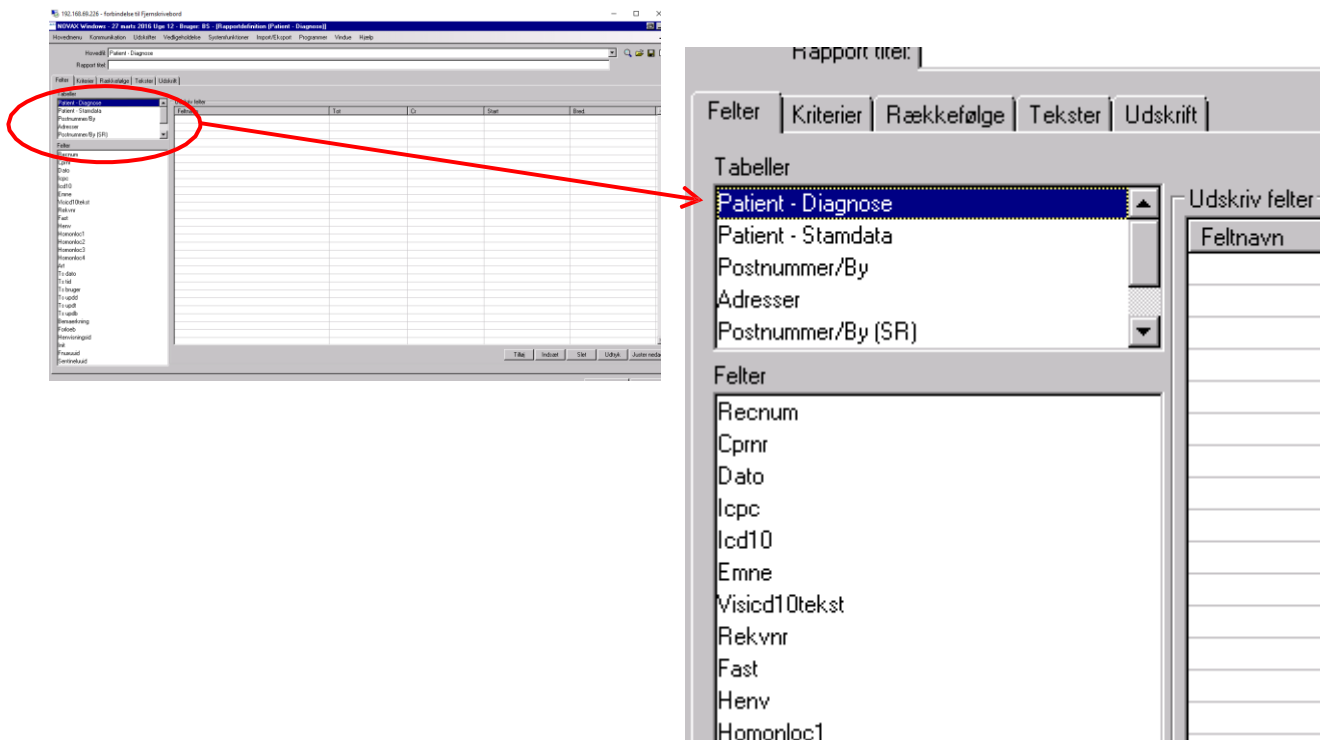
192.168.69.226 - forbindelse til Fjernskrivebord

NOVAX Windows - 27 marts 2016 Uge 12 - Bruger: BS - [Rapportdefinition (Patient - Diagnose)]

Hovedmenu Kommunikation Udskrifter Vedligeholdelse Systemfunktioner Import/Eksport Programmer Vindue Hjælp

Hovedfil Patient - Diagnose

Rapport titel

Felter | Kriterier | Rækkefølge | Tekster | Udskrift

Tabeller

Patient - Diagnose
Patient - Stamdata
Postnummer/By
Adresser
Postnummer/By (SR)

Felter

Recnum
Cprnr
Dato
Icpc
Icd10
Emne
Visicd10tekst
Rekvnr
Fast
Henv
Homonloc1
Homonloc2
Homonloc3
Homonloc4
Ivt
Ts dato
Ts tid
Ts bruger
Ts updd
Ts updt
Ts updb
Bemaerkning
Forloeb
Henvisningsid
Init
Fnavuuid
Sentineluuid

Udskriv felter

| Feltnavn | Tekst | Cr | Start | Bred |
|---|---|---|---|---|

Tilføj Indsæt Slet Udtryk Juster neda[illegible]

Rapport titel:

Felter | Kriterier | Rækkefølge | Tekster | Udskrift

Tabeller

Patient - Diagnose
Patient - Stamdata
Postnummer/By
Adresser
Postnummer/By (SR)

Felter

Recnum
Cprnr
Dato
Icpc
Icd10
Emne
Visicd10tekst
Rekvnr
Fast
Henv
Homonloc1

Udskriv felter

Feltnavn